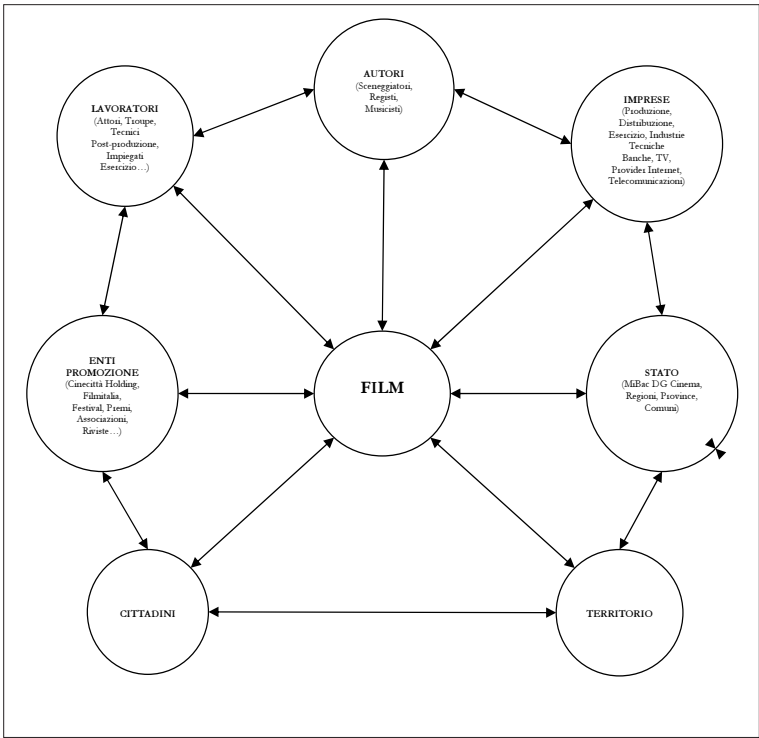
AUTORI
(Sceneggiatori, Registi, Musicisti)

LAVORATORI
(Attori, Troupe, Tecnici Post-produzione, Impiegati Esercizio…)

IMPRESE
(Produzione, Distribuzione, Esercizio, Industrie Tecniche Banche, TV, Provider Internet, Telecomunicazioni)

ENTI PROMOZIONE
(Cinecittà Holding, Filmitalia, Festival, Premi, Associazioni, Riviste…)

FILM

STATO
(MiBac DG Cinema, Regioni, Province, Comuni)

CITTADINI

TERRITORIO